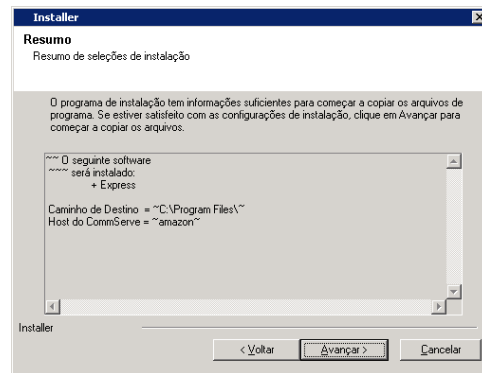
Installer

Resumo

Resumo de seleções de instalação

O programa de instalação tem informações suficientes para começar a copiar os arquivos de programa. Se estiver satisfeito com as configurações de instalação, clique em Avançar para começar a copiar os arquivos.

~~ O seguinte software
~~~ será instalado:
+ Express

Caminho de Destino = ~C:\Program Files\~
Host do CommServe = ~amazon~

Installer

< Voltar

Avançar >

Cancelar